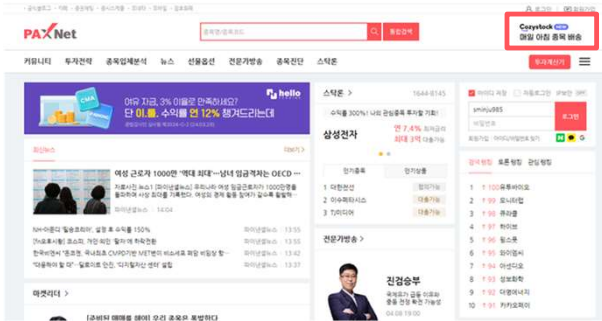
PAXNet

통합검색

Cozystock
매일 아침 종목 배송

커뮤니티 투자전략 종목별분석 뉴스 선물옵션 전문가방송 종목진단 스탁론

투자계산기

여유 자금, 3% 이율로 만족하세요?
단 1일을, 수익률 연 12% 챙겨드립니다

hello

스탁론 1644-8145

수익률 300%! 나의 관심종목 투자 기회

삼성전자
연 7.4% 최저금리
최대 3억 직원한도

인기종목 인기상품

1 대한전선
2 이수페타시스
3 키마이아

여성 근로자 1000만 "역대 최대"...남녀 임금격차는 OECD

파이낸셜뉴스 14:04

전문가방송

진검승부

아이디 저장

smlkju985

로그인

검색 랭킹 토론 랭킹 관심 랭킹

1 120 유투바이오
2 91 대한전선
3 91 큐라클
4 91 하이브
5 91 원스톤
6 91 와이엠씨
7 91 아센디오
8 91 삼보모터스
9 91 대명에너지
10 91 카카오페이

마켓리더